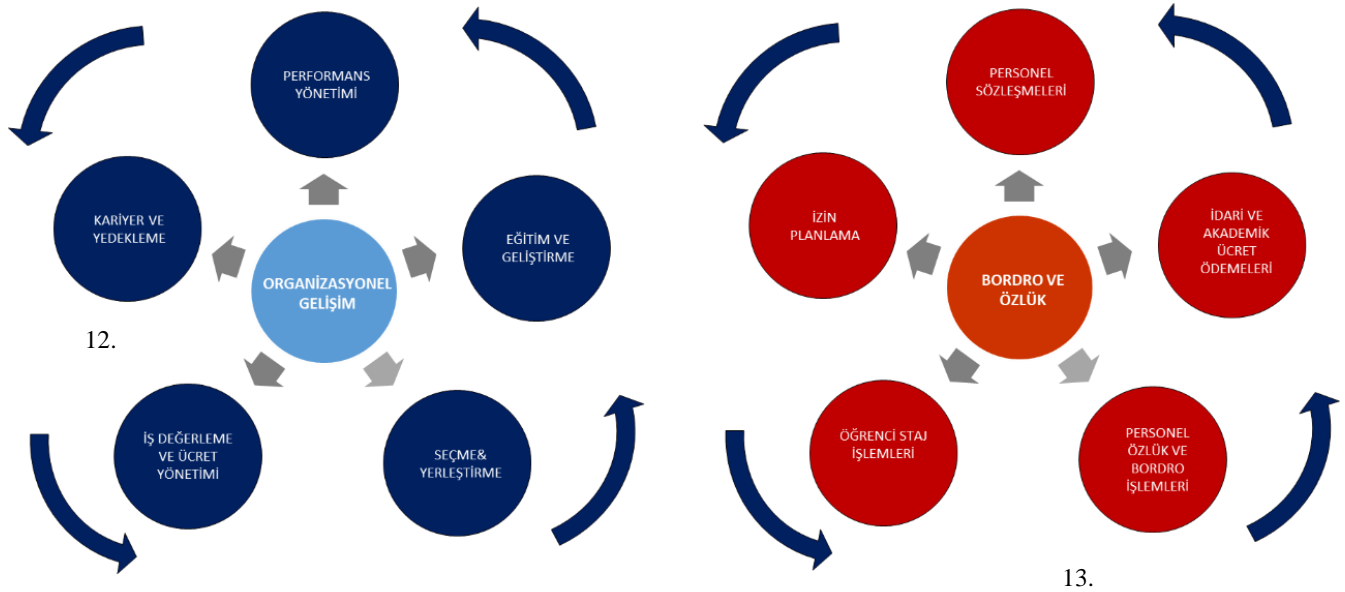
PERFORMANS YÖNETİMİ

KARİYER VE YEDEKLEME

ORGANİZASYONEL GELİŞİM

EĞİTİM VE GELİŞTİRME

12.

İŞ DEĞERLEME VE ÜCRET YÖNETİMİ

SEÇME& YERLEŞTİRME

PERSONEL SÖZLEŞMELERİ

İZİN PLANLAMA

BORDRO VE ÖZLÜK

İDARİ VE AKADEMİK ÜCRET ÖDEMELERİ

ÖĞRENCİ STAJ İŞLEMLERİ

PERSONEL ÖZLÜK VE BORDRO İŞLEMLERİ

13.